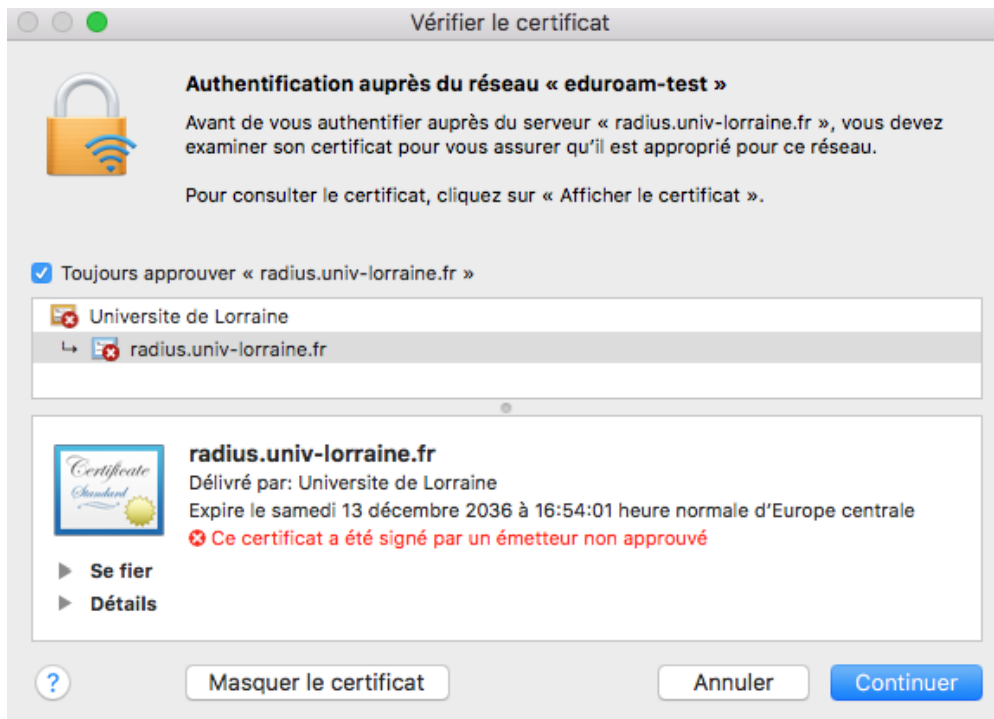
Vérifier le certificat

Authentification auprès du réseau « eduroam-test »

Avant de vous authentifier auprès du serveur « radius.univ-lorraine.fr », vous devez examiner son certificat pour vous assurer qu'il est approprié pour ce réseau.

Pour consulter le certificat, cliquez sur « Afficher le certificat ».

Toujours approuver « radius.univ-lorraine.fr »

Universite de Lorraine

radius.univ-lorraine.fr

Certificate Standard

radius.univ-lorraine.fr

Délivré par: Universite de Lorraine

Expire le samedi 13 décembre 2036 à 16:54:01 heure normale d'Europe centrale

Ce certificat a été signé par un émetteur non approuvé

Se fier

Détails

?

Masquer le certificat

Annuler

Continuer